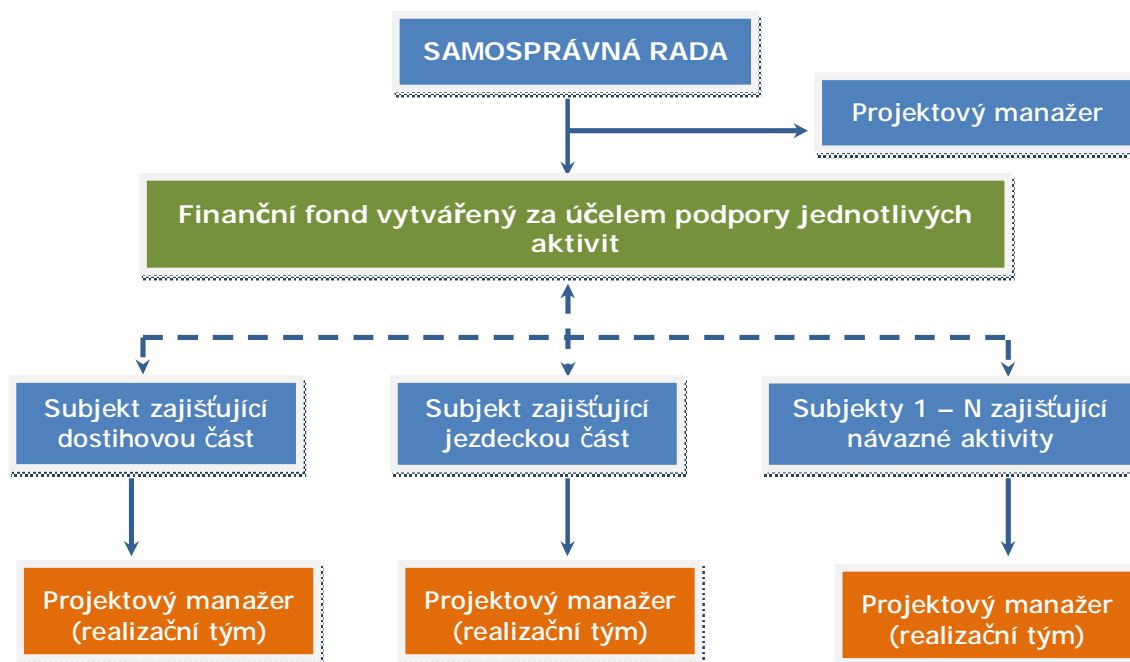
SAMOSPRÁVNÁ RADA

Projektový manažer

Finanční fond vytvářený za účelem podpory jednotlivých aktivit

Subjekt zajišťující dostihovou část

Subjekt zajišťující jezdeckou část

Subjekty 1 – N zajišťující návazné aktivity

Projektový manažer (realizační tým)

Projektový manažer (realizační tým)

Projektový manažer (realizační tým)